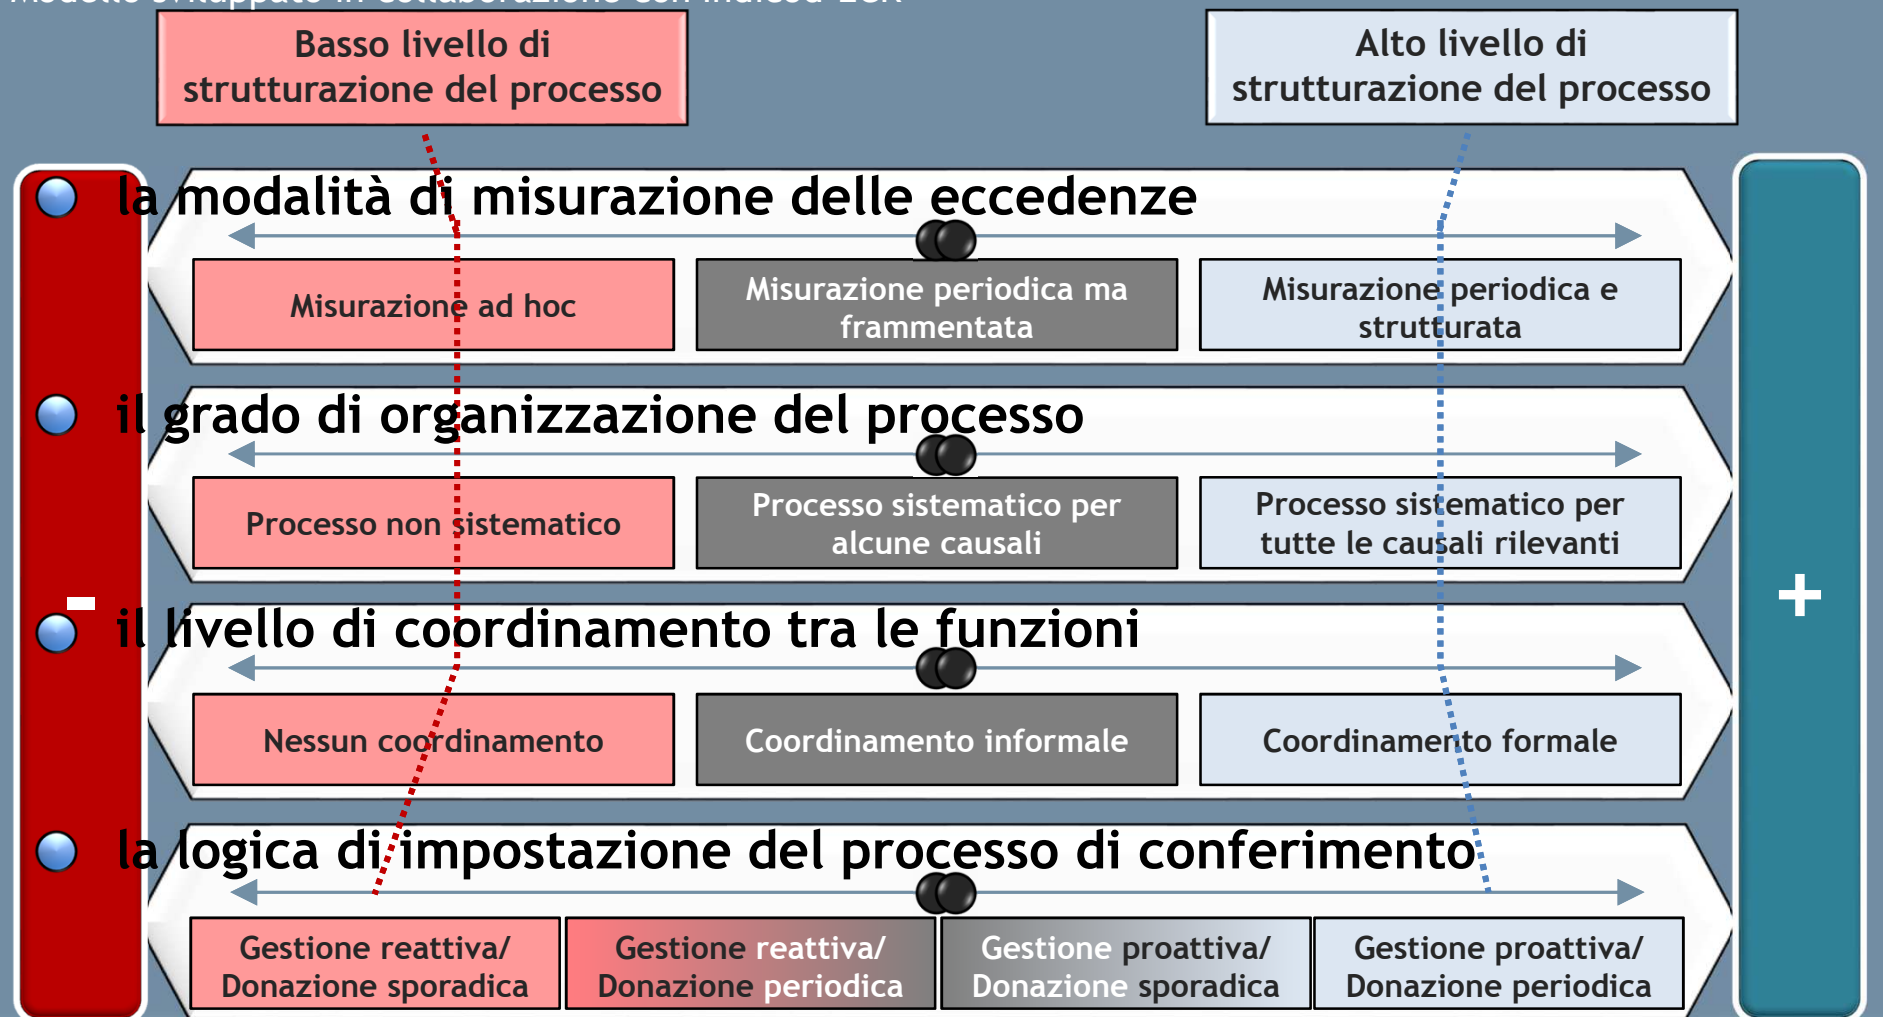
Basso livello di strutturazione del processo

Alto livello di strutturazione del processo

la modalità di misurazione delle eccedenze

Misurazione ad hoc

Misurazione periodica ma frammentata

Misurazione periodica e strutturata

il grado di organizzazione del processo

Processo non sistematico

Processo sistematico per alcune causali

Processo sistematico per tutte le causali rilevanti

-

il livello di coordinamento tra le funzioni

Nessun coordinamento

Coordinamento informale

Coordinamento formale

+

la logica di impostazione del processo di conferimento

Gestione reattiva/ Donazione sporadica

Gestione reattiva/ Donazione periodica

Gestione proattiva/ Donazione sporadica

Gestione proattiva/ Donazione periodica